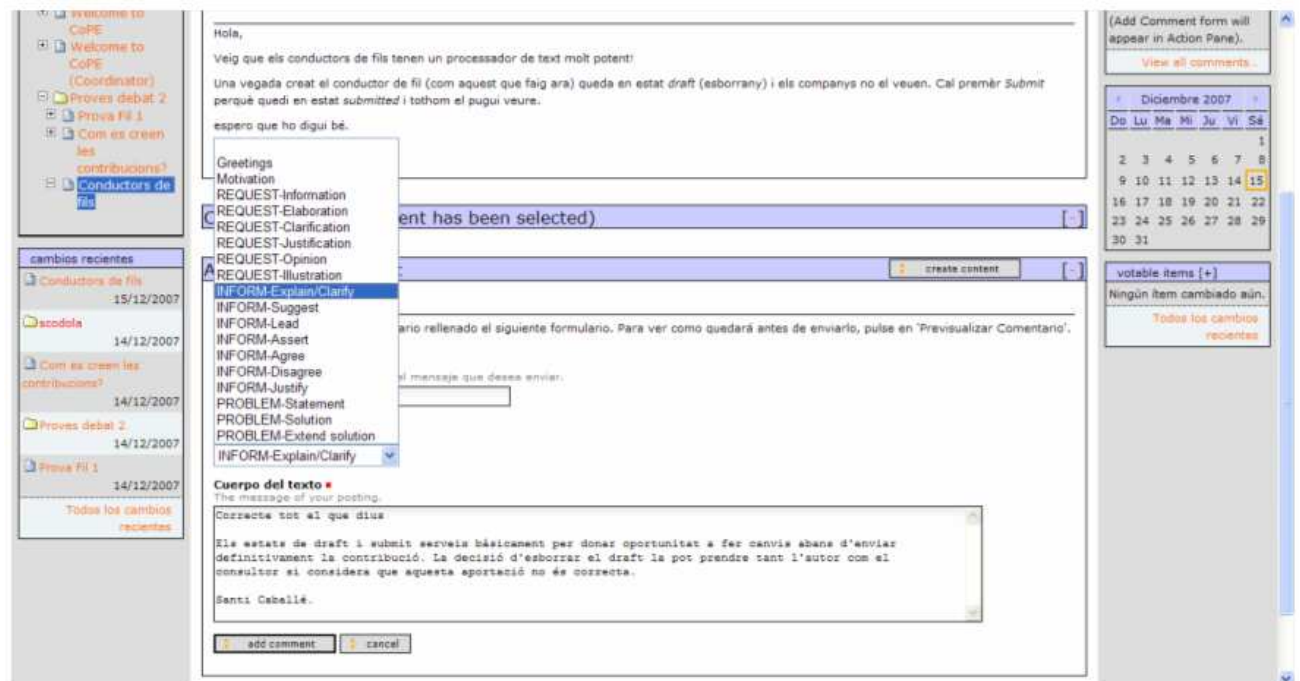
Welcome to CoPE
Welcome to CoPE (Coordinator)
Proves debat 2
Prova Fil 1
Com es creen les contribucions?
Conductors de fils

cambios recientes
Conductors de fils
15/12/2007
scodola
14/12/2007
Com es creen les contribucions?
14/12/2007
Proves debat 2
14/12/2007
Prova Fil 1
14/12/2007
Todos los cambios recientes

Hola,

Veig que els conductors de fils tenen un processador de text molt potent!

Una vegada creat el conductor de fil (com aquest que faig ara) queda en estat *draft* (esborrany) i els companys no el veuen. Cal premèr *Submit* perquè quedi en estat *submitted* i tothom el pugui veure.

espero que ho digui bé.

Greetings
Motivation
REQUEST-Information
REQUEST-Elaboration
REQUEST-Clarification
REQUEST-Justification
REQUEST-Opinion
REQUEST-Illustration
INFORM-Explain/Clarify
INFORM-Suggest
INFORM-Lead
INFORM-Assert
INFORM-Agree
INFORM-Disagree
INFORM-Justify
PROBLEM-Statement
PROBLEM-Solution
PROBLEM-Extend solution
INFORM-Explain/Clarify

C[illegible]ent has been selected)
[-]
A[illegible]
create content
[-]

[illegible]ario rellenado el siguiente formulario. Para ver como quedará antes de enviarlo, pulse en 'Previsualizar Comentario'.

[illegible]l mensaje que desea enviar.

Cuerpo del texto •
The message of your posting.

Correcte tot el que dius

Els estats de draft i submit serveis bàsicament per donar oportunitat a fer canvis abans d'enviar definitivament la contribució. La decisió d'esborrar el draft la pot prendre tant l'autor com el consultor si considera que aquesta aportació no és correcta.

Santi Caballé.

add comment
cancel

(Add Comment form will appear in Action Pane).
View all comments

Diciembre 2007
| Do | Lu | Ma | Mi | Ju | Vi | Sá |
|---|---|---|---|---|---|---|
| | | | | | | 1 |
| 2 | 3 | 4 | 5 | 6 | 7 | 8 |
| 9 | 10 | 11 | 12 | 13 | 14 | 15 |
| 16 | 17 | 18 | 19 | 20 | 21 | 22 |
| 23 | 24 | 25 | 26 | 27 | 28 | 29 |
| 30 | 31 | | | | | |

votable items [+]
Ningún ítem cambiado aún.
Todos los cambios recientes